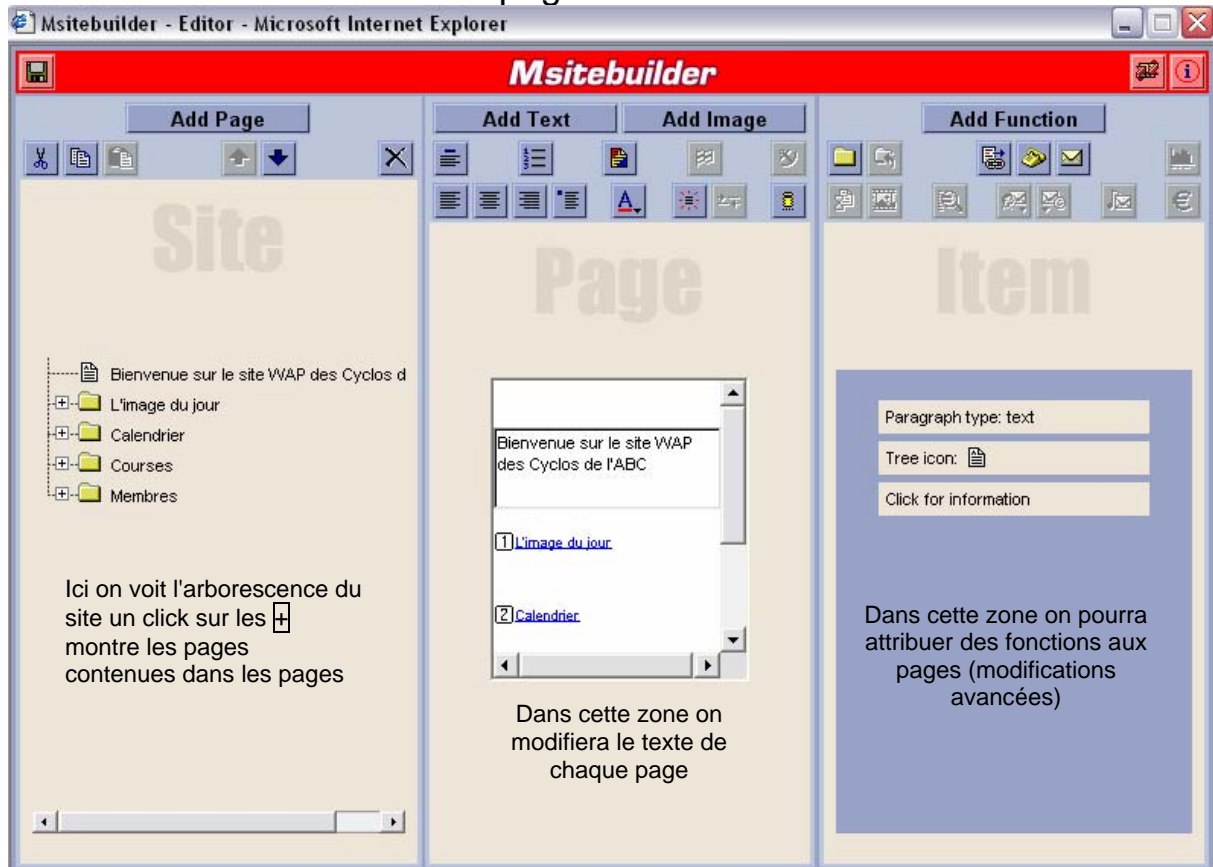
Msitebuilder - Editor - Microsoft Internet Explorer

Msitebuilder

Add Page

Add Text

Add Image

Add Function

Site

Page

Item

Bienvenue sur le site WAP des Cyclos d
L'image du jour
Calendrier
Courses
Membres

Bienvenue sur le site WAP des Cyclos de l'ABC

1 L'image du jour

2 Calendrier

Paragraph type: text

Tree icon:

Click for information

Ici on voit l'arborescence du site un click sur les + montre les pages contenues dans les pages

Dans cette zone on modifiera le texte de chaque page

Dans cette zone on pourra attribuer des fonctions aux pages (modifications avancées)